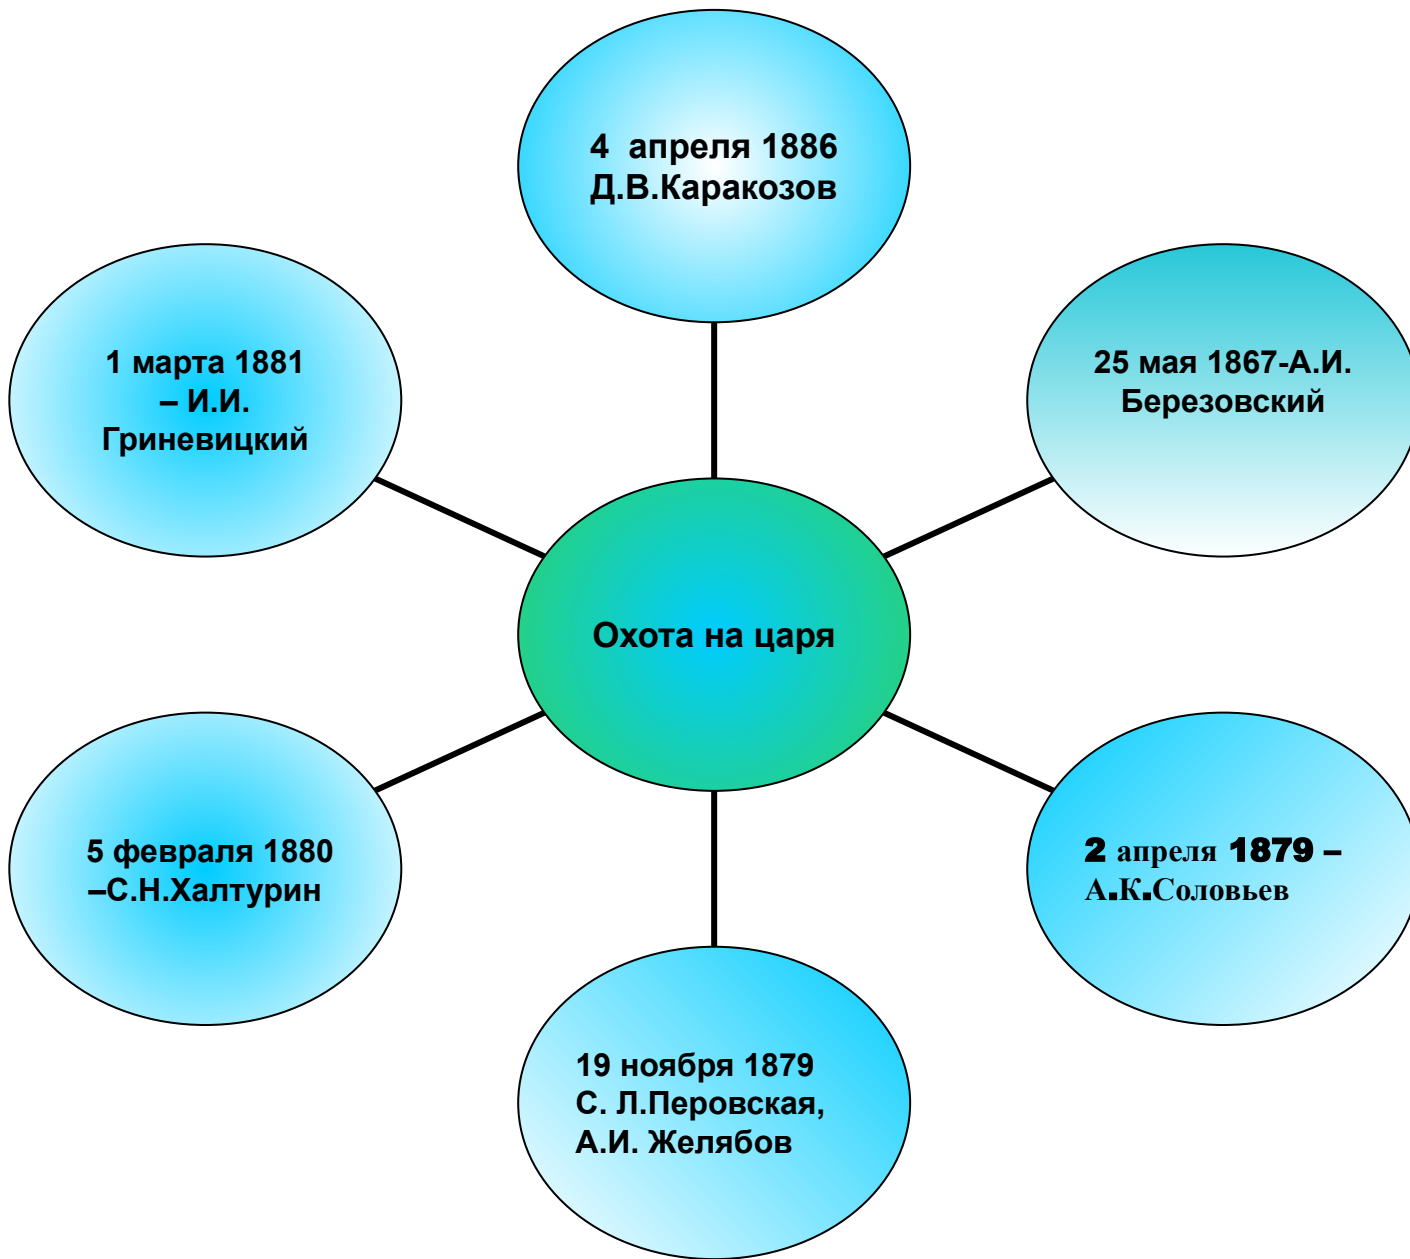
4 апреля 1886 Д.В.Каракозов

1 марта 1881 – И.И. Гриневицкий

25 мая 1867-А.И. Березовский

Охота на царя

5 февраля 1880 –С.Н.Халтурин

2 апреля 1879 – А.К.Соловьев

19 ноября 1879 С. Л.Перовская, А.И. Желябов